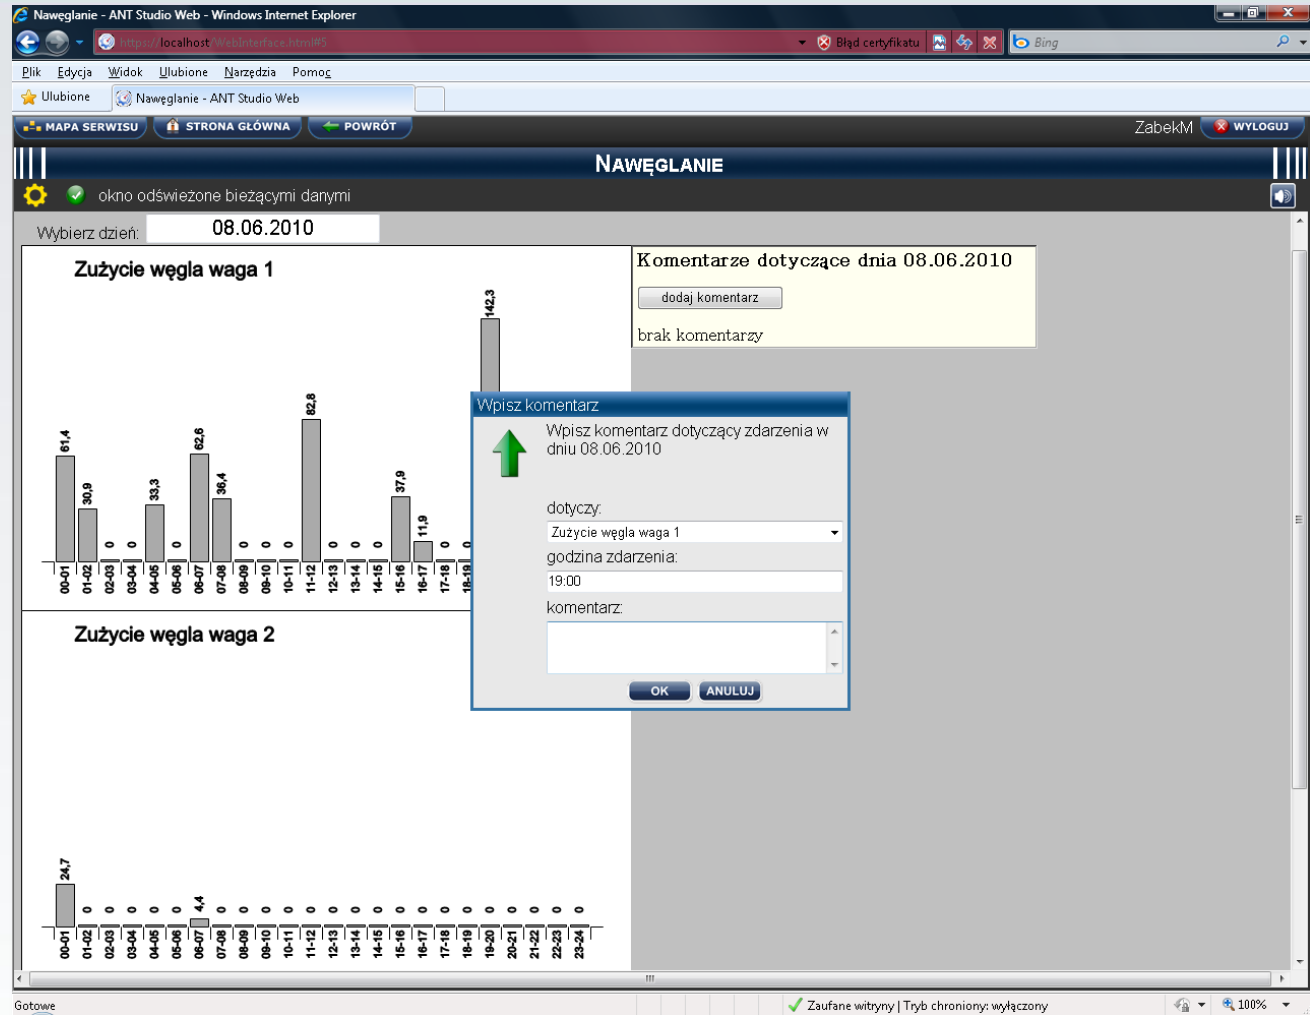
Nawęglanie - ANT Studio Web - Windows Internet Explorer

https://localhost/WebInterface.html#5

Błąd certyfikatu

Bing

Plik Edycja Widok Ulubione Narzędzia Pomoc

Ulubione

Nawęglanie - ANT Studio Web

MAPA SERWISU

STRONA GŁÓWNA

POWRÓT

ZabekM

WYLOGUJ

NAWĘGLANIE

okno odświeżone bieżącymi danymi

Wybierz dzień: 08.06.2010

Zużycie węgla waga 1

| 00-01 | 01-02 | 02-03 | 03-04 | 04-05 | 05-06 | 06-07 | 07-08 | 08-09 | 09-10 | 10-11 | 11-12 | 12-13 | 13-14 | 14-15 | 15-16 | 16-17 | 17-18 | 18-19 | 19-20 |
|---|---|---|---|---|---|---|---|---|---|---|---|---|---|---|---|---|---|---|---|
| 61,4 | 30,9 | 0 | 0 | 33,3 | 0 | 62,6 | 36,4 | 0 | 0 | 0 | 82,8 | 0 | 0 | 0 | 37,9 | 11,9 | 0 | 0 | 142,3 |

Zużycie węgla waga 2

| 00-01 | 01-02 | 02-03 | 03-04 | 04-05 | 05-06 | 06-07 | 07-08 | 08-09 | 09-10 | 10-11 | 11-12 | 12-13 | 13-14 | 14-15 | 15-16 | 16-17 | 17-18 | 18-19 | 19-20 | 20-21 | 21-22 | 22-23 | 23-24 |
|---|---|---|---|---|---|---|---|---|---|---|---|---|---|---|---|---|---|---|---|---|---|---|---|
| 24,7 | 0 | 0 | 0 | 0 | 0 | 4,4 | 0 | 0 | 0 | 0 | 0 | 0 | 0 | 0 | 0 | 0 | 0 | 0 | 0 | 0 | 0 | 0 | 0 |

Komentarze dotyczące dnia 08.06.2010

dodaj komentarz

brak komentarzy

Wpisz komentarz

Wpisz komentarz dotyczący zdarzenia w dniu 08.06.2010

dotyczy:

Zużycie węgla waga 1

godzina zdarzenia:

19:00

komentarz:

OK

ANULUJ

Gotowe

Zaufane witryny | Tryb chroniony: wyłączony

100%